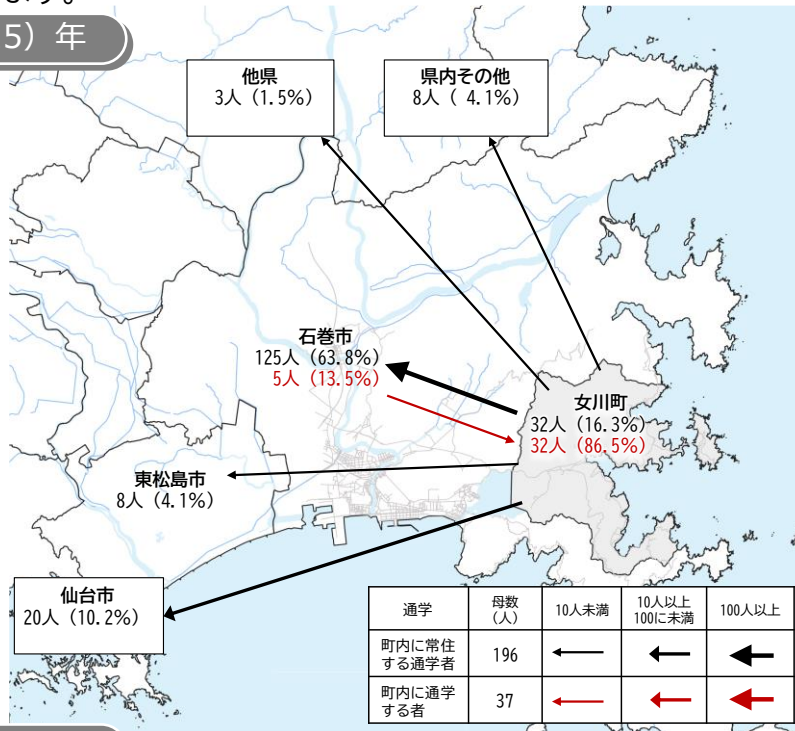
5）年

他県
3人（1.5%）

県内その他
8人（ 4.1%）

石巻市
125人（63.8%）
5人（13.5%）

女川町
32人（16.3%）
32人（86.5%）

東松島市
8人（4.1%）

仙台市
20人（10.2%）

| 通学 | 母数（人） | 10人未満 | 10人以上100に未満 | 100人以上 |
|---|---|---|---|---|
| 町内に常住する通学者 | 196 | | | |
| 町内に通学する者 | 37 | | | |